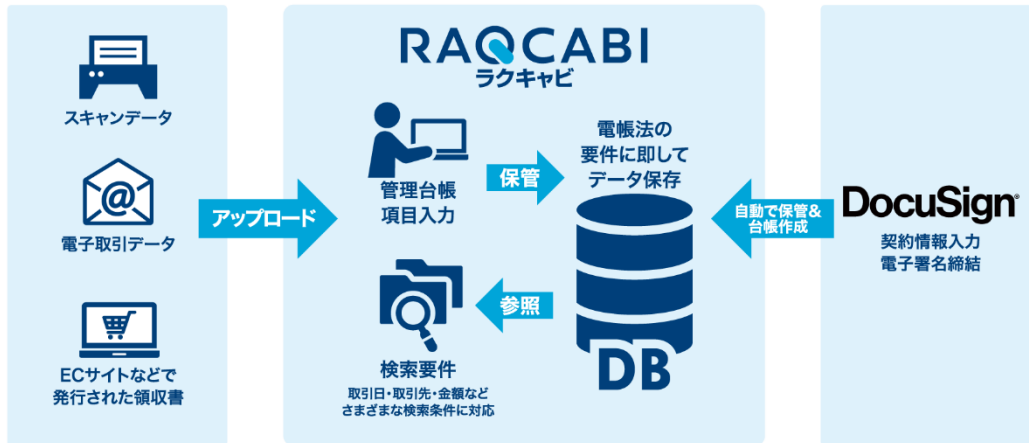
スキャンデータ

電子取引データ

ECサイトなどで
発行された領収書

アップロード

RAQCABI
ラクキャビ

管理台帳
項目入力

保管

電帳法の
要件に即して
データ保存

DB

参照

検索要件
取引日・取引先・金額など
さまざまな検索条件に対応

自動で保管&
台帳作成

DocuSign

契約情報入力
電子署名締結